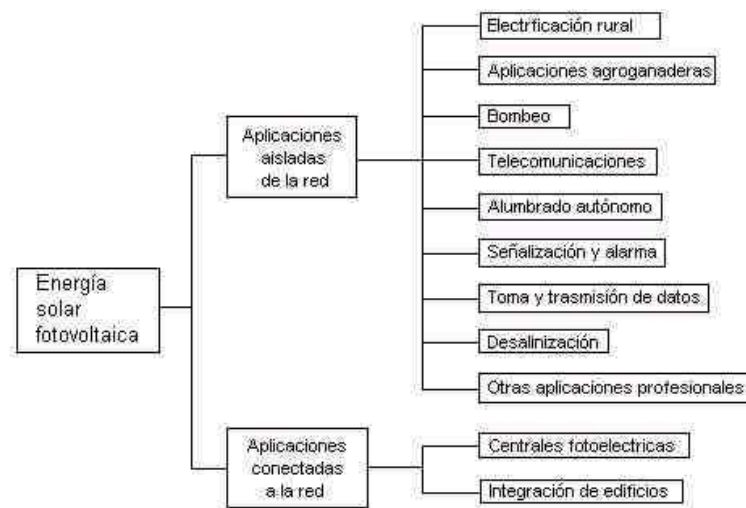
Energía solar fotovoltaica

Aplicaciones aisladas de la red

Electrficación rural

Aplicaciones agroganaderas

Bombeo

Telecomunicaciones

Alumbrado autónomo

Señalización y alarma

Toma y trasmisión de datos

Desalinización

Otras aplicaciones profesionales

Aplicaciones conectadas a la red

Centrales fotoelectricas

Integración de edificios